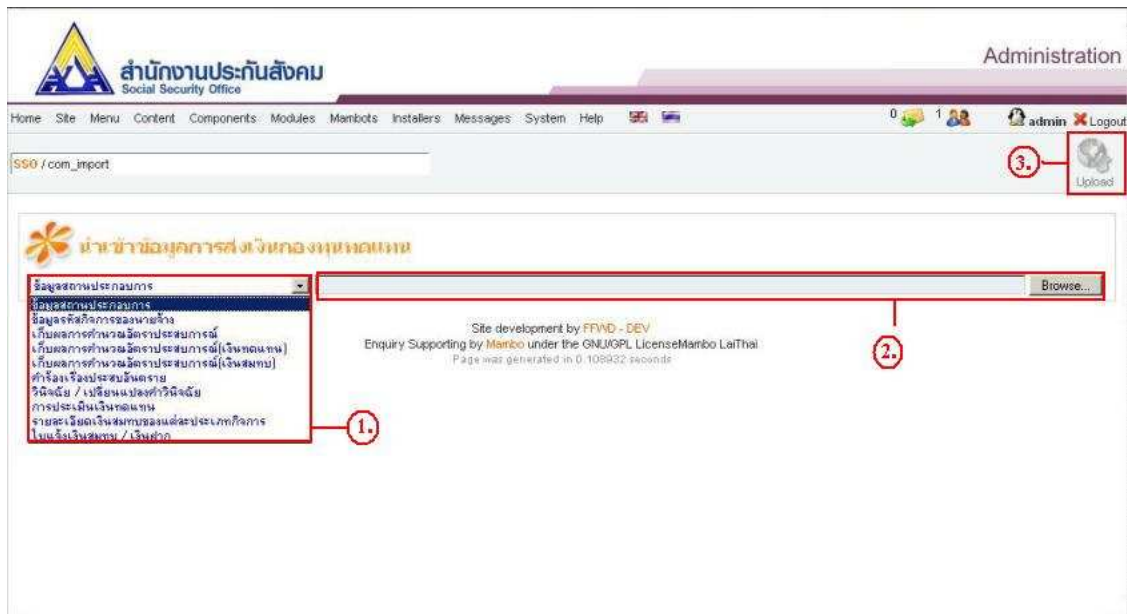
สำนักงานประกันสังคม
Social Security Office

Administration

Home Site Menu Content Components Modules Mambots Installers Messages System Help

0 1 admin Logout

SSO / com_import

3. Upload

นำเข้าข้อมูลการส่งเงินกองทุนทดแทน

ข้อมูลสถานประกอบการ

ข้อมูลสถานประกอบการ
ข้อมูลรหัสกิจการของนายจ้าง
เก็บผลการคำนวณอัตราประสบการณ์
เก็บผลการคำนวณอัตราประสบการณ์(เงินทดแทน)
เก็บผลการคำนวณอัตราประสบการณ์(เงินสมทบ)
คำร้องเรื่องประสบอันตราย
วินิจฉัย / เปลี่ยนแปลงคำวินิจฉัย
การประเมินเงินทดแทน
รายละเอียดเงินสมทบของแต่ละประเภทกิจการ
ใบแจ้งเงินสมทบ / เงินฝาก

1.

Browse...

2.

Site development by FFWD - DEV
Enquiry Supporting by Mambo under the GNU/GPL LicenseMambo LaiThai
Page was generated in 0.108932 seconds